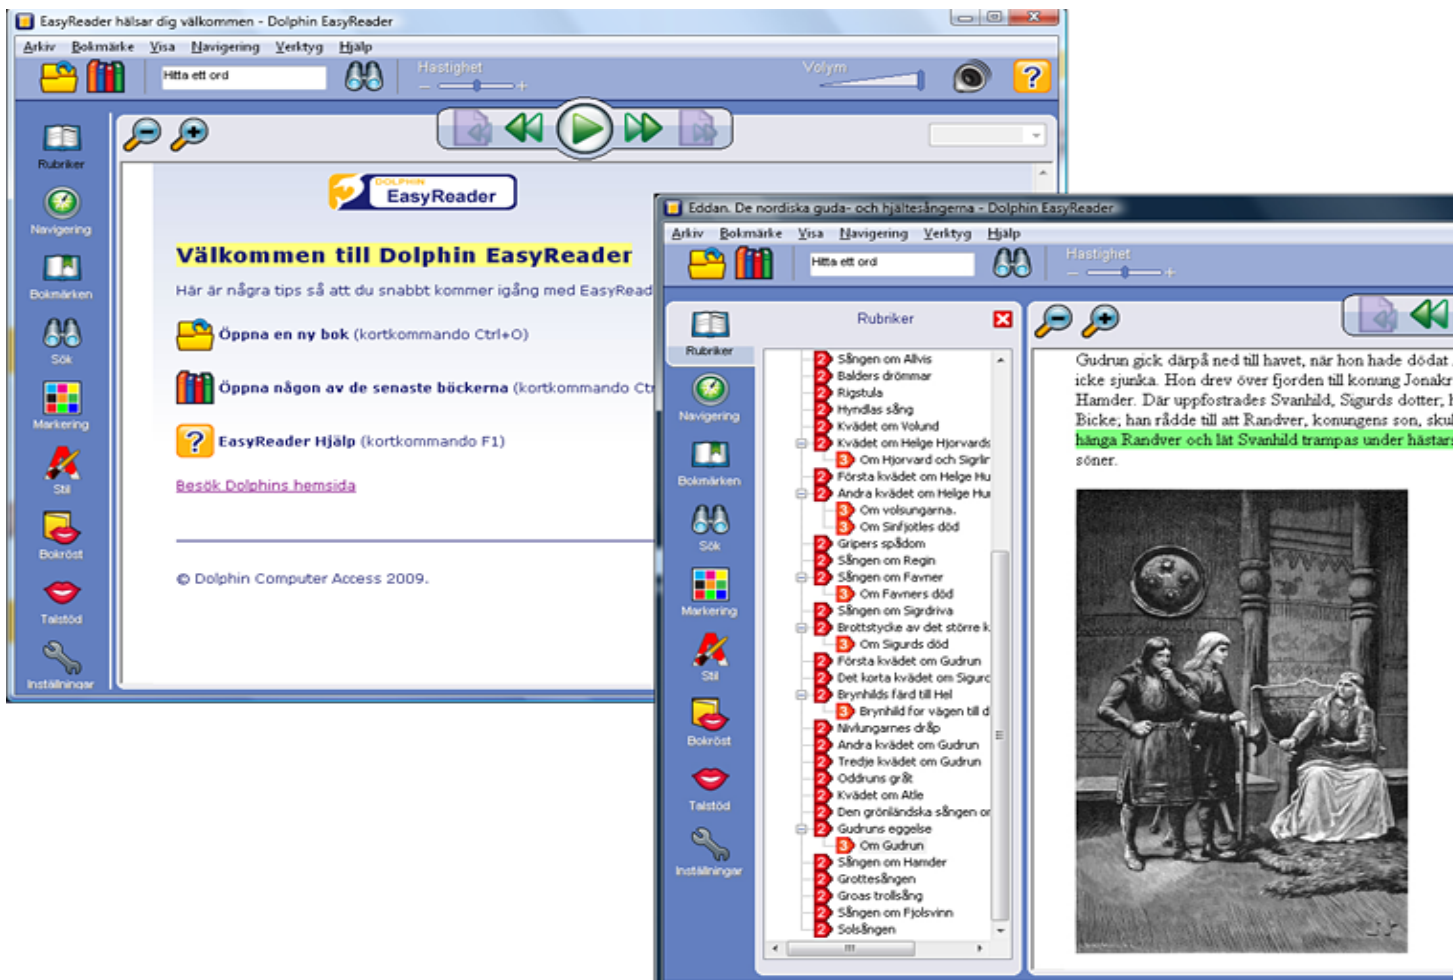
EasyReader hälsar dig välkommen - Dolphin EasyReader

Arkiv Bokmärke Visa Navigering Verktyg Hjälp

Hitta ett ord

Hastighet

Volym

Rubriker

Navigering

Bokmärken

Sök

Markering

Stil

Bokröst

Talstöd

Inställningar

DOLPHIN EasyReader

Välkommen till Dolphin EasyReader

Här är några tips så att du snabbt kommer igång med EasyRead

Öppna en ny bok (kortkommando Ctrl+O)

Öppna någon av de senaste böckerna (kortkommando Ct

EasyReader Hjälp (kortkommando F1)

Besök Dolphins hemsida

© Dolphin Computer Access 2009.

Eddan. De nordiska guda- och hjältesångerna - Dolphin EasyReader

Arkiv Bokmärke Visa Navigering Verktyg Hjälp

Hitta ett ord

Hastighet

Rubriker

Rubriker

Navigering

Bokmärken

Sök

Markering

Stil

Bokröst

Talstöd

Inställningar

2 Sången om Allvis
2 Balders drömmar
2 Rigstula
2 Hyndlas sång
2 Kvädet om Volund
2 Kvädet om Helge Hjorvards
3 Om Hjorvard och Sigrl
2 Första kvädet om Helge Hu
2 Andra kvädet om Helge Hu
3 Om volsungarna.
3 Om Sinfjotles död
2 Gripers spådom
2 Sången om Regin
2 Sången om Favner
3 Om Favners död
2 Sången om Sigrdriva
2 Brottstycke av det större k
3 Om Sigurds död
2 Första kvädet om Gudrun
2 Det korta kvädet om Sigurd
2 Brynhilds färd till Hel
3 Brynhild for vägen till d
2 Nivlungarnes dråp
2 Andra kvädet om Gudrun
2 Tredje kvädet om Gudrun
2 Oddruns gråt
2 Kvädet om Atle
2 Den grönländska sången o
2 Gudruns eggelse
3 Om Gudrun
2 Sången om Hamder
2 Grottesången
2 Groas trollsång
2 Sången om Fjolsvinn
2 Solsången

Gudrun gick därpå ned till havet, när hon hade dödat icke sjunka. Hon drev över fjorden till konung Jonakr Hamder. Där uppfostrades Svanhild, Sigurds dotter; Bicke; han rådde till att Randver, konungens son, skul hänga Randver och lät Svanhild trampas under hästar söner.